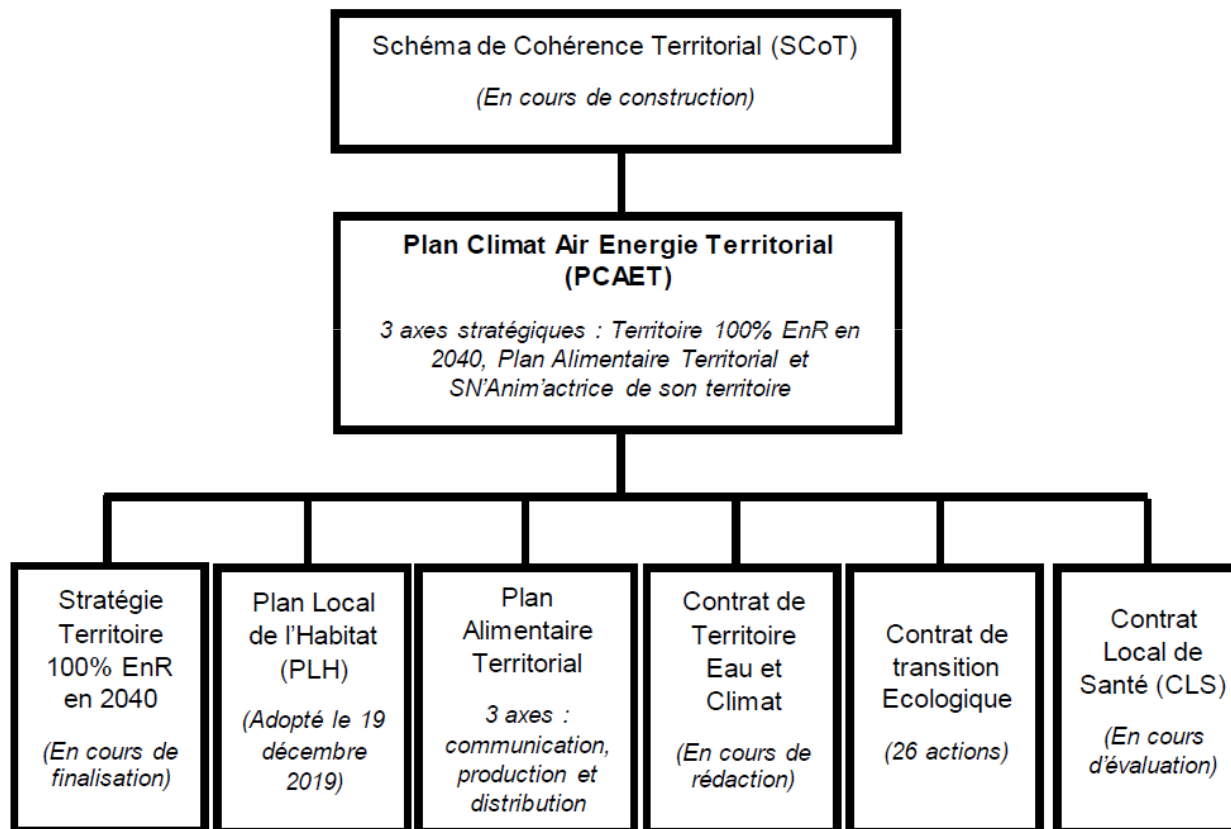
Schéma de Cohérence Territorial (SCoT)

(En cours de construction)

Plan Climat Air Energie Territorial (PCAET)

3 axes stratégiques : Territoire 100% EnR en 2040, Plan Alimentaire Territorial et SN'Anim'actrice de son territoire

Stratégie Territoire 100% EnR en 2040

(En cours de finalisation)

Plan Local de l'Habitat (PLH)

(Adopté le 19 décembre 2019)

Plan Alimentaire Territorial

3 axes : communication, production et distribution

Contrat de Territoire Eau et Climat

(En cours de rédaction)

Contrat de transition Ecologique

(26 actions)

Contrat Local de Santé (CLS)

(En cours d'évaluation)